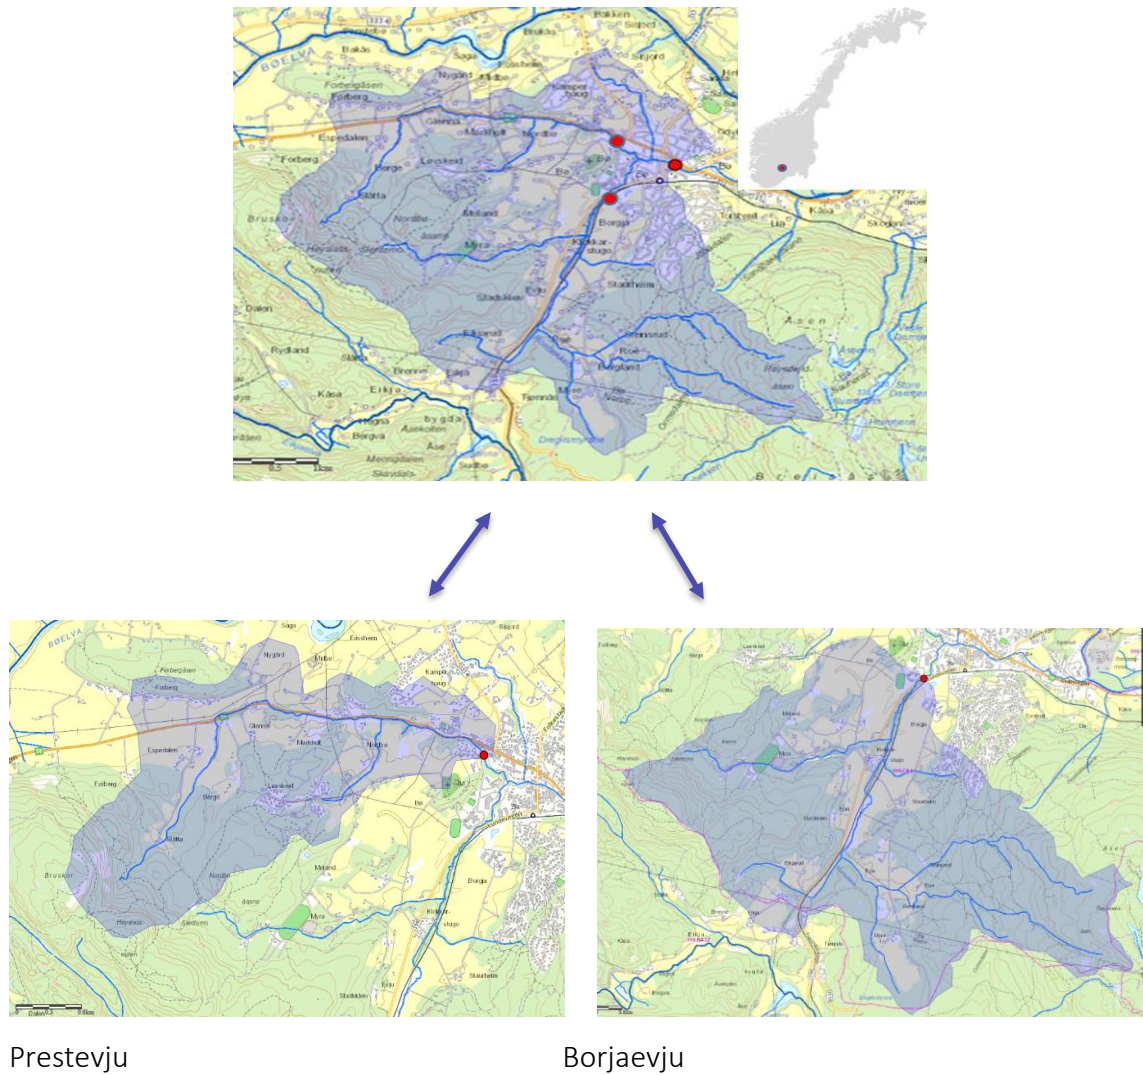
BØELVA
Bakås
Saga
Eikshelm
Brukka
Sigjord
Nygård
Forbergåsen
Forberg
Espedalen
Glenna
Meikholt
Nordbø
Kamper-haug
Forberg
Berge
Levsked
Bø
Stiltta
Molland
Myra
Borgja
Klokkar-stugo
Stadkleiv
Staurheim
Eiju
Rydland
Brenne
Eikaroll
Reinsnud
Roe
Bergland
Eikja
Kåsa
Tjønnås
Bergva
Åse
Torsheim
Kåsa
Skogen
Åsen
0.5 1km

Prestevju

Borjaevju